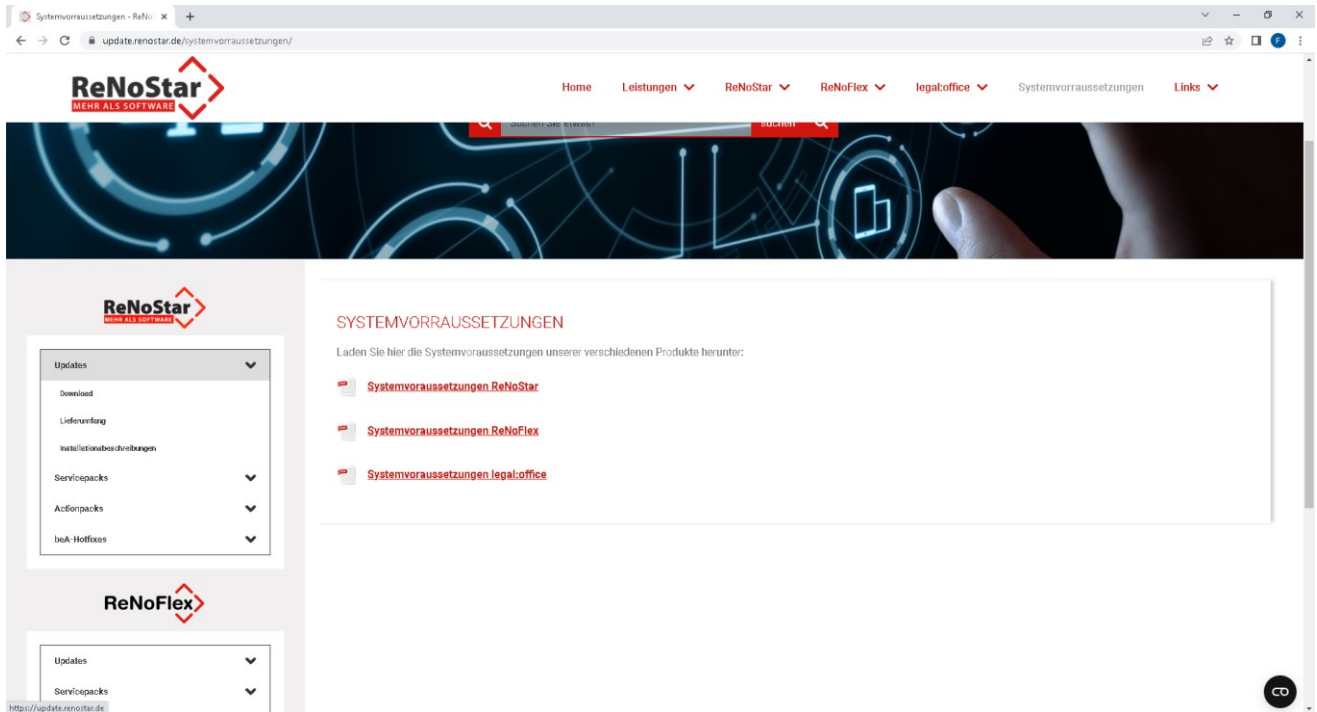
Systemvorraussetzungen - ReNo ×
+

update.renostar.de/systemvorraussetzungen/

ReNoStar
MEHR ALS SOFTWARE

Home
Leistungen
ReNoStar
ReNoFlex
legal:office
Systemvorraussetzungen
Links

Suchen Sie etwas?
suchen

ReNoStar
MEHR ALS SOFTWARE

Updates
Download
Lieferumfang
Installationsbeschreibungen
Servicepacks
Actionpacks
beA-Hotfixes

ReNoFlex

Updates
Servicepacks

SYSTEMVORRAUSSETZUNGEN

Laden Sie hier die Systemvoraussetzungen unserer verschiedenen Produkte herunter:

Systemvoraussetzungen ReNoStar

Systemvoraussetzungen ReNoFlex

Systemvoraussetzungen legal:office

https://update.renostar.de